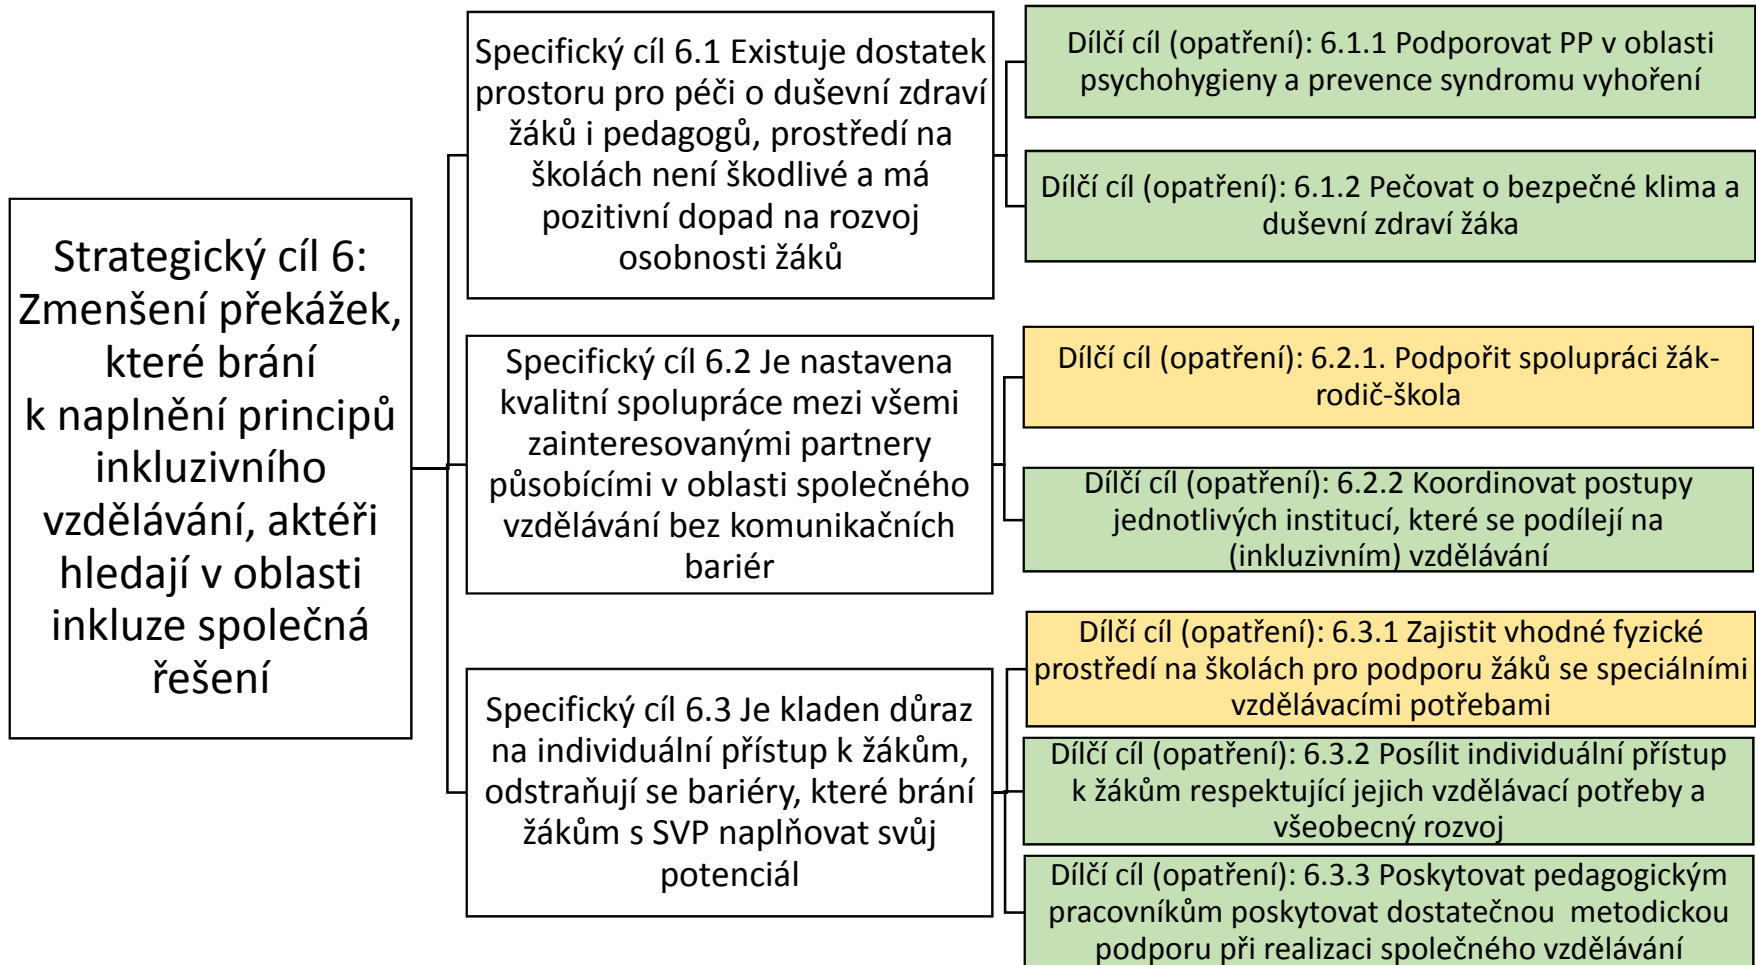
Strategický cíl 6: Zmenšení překážek, které brání k naplnění principů inkluzivního vzdělávání, aktéři hledají v oblasti inkluze společná řešení

Specifický cíl 6.1 Existuje dostatek prostoru pro péči o duševní zdraví žáků i pedagogů, prostředí na školách není škodlivé a má pozitivní dopad na rozvoj osobnosti žáků

Dílčí cíl (opatření): 6.1.1 Podporovat PP v oblasti psychohygieny a prevence syndromu vyhoření

Dílčí cíl (opatření): 6.1.2 Pečovat o bezpečné klima a duševní zdraví žáka

Specifický cíl 6.2 Je nastavena kvalitní spolupráce mezi všemi zainteresovanými partnery působícími v oblasti společného vzdělávání bez komunikačních bariér

Dílčí cíl (opatření): 6.2.1. Podpořit spolupráci žák-rodič-škola

Dílčí cíl (opatření): 6.2.2 Koordinovat postupy jednotlivých institucí, které se podílejí na (inkluzivním) vzdělávání

Specifický cíl 6.3 Je kladen důraz na individuální přístup k žákům, odstraňují se bariéry, které brání žákům s SVP naplňovat svůj potenciál

Dílčí cíl (opatření): 6.3.1 Zajistit vhodné fyzické prostředí na školách pro podporu žáků se speciálními vzdělávacími potřebami

Dílčí cíl (opatření): 6.3.2 Posílit individuální přístup k žákům respektující jejich vzdělávací potřeby a všeobecný rozvoj

Dílčí cíl (opatření): 6.3.3 Poskytovat pedagogickým pracovníkům poskytovat dostatečnou metodickou podporu při realizaci společného vzdělávání